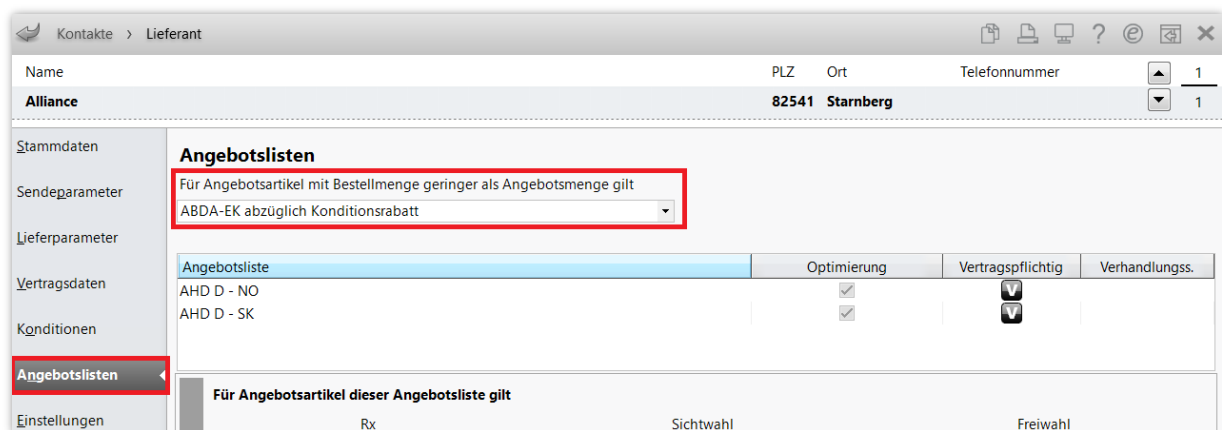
Kontakte › Lieferant

| Name | PLZ | Ort | Telefonnummer | 1 |
|---|---|---|---|---|
| Alliance | 82541 | Starnberg | | 1 |

Stammdaten
Sendeparameter
Lieferparameter
Vertragsdaten
Konditionen
Angebotslisten
Einstellungen

Angebotslisten

Für Angebotsartikel mit Bestellmenge geringer als Angebotsmenge gilt
ABDA-EK abzüglich Konditionsrabatt

| Angebotsliste | Optimierung | Vertragspflichtig | Verhandlungss. |
|---|---|---|---|
| AHD D - NO | ✓ | V | |
| AHD D - SK | ✓ | V | |

Für Angebotsartikel dieser Angebotsliste gilt
Rx Sichtwahl Freiwahl